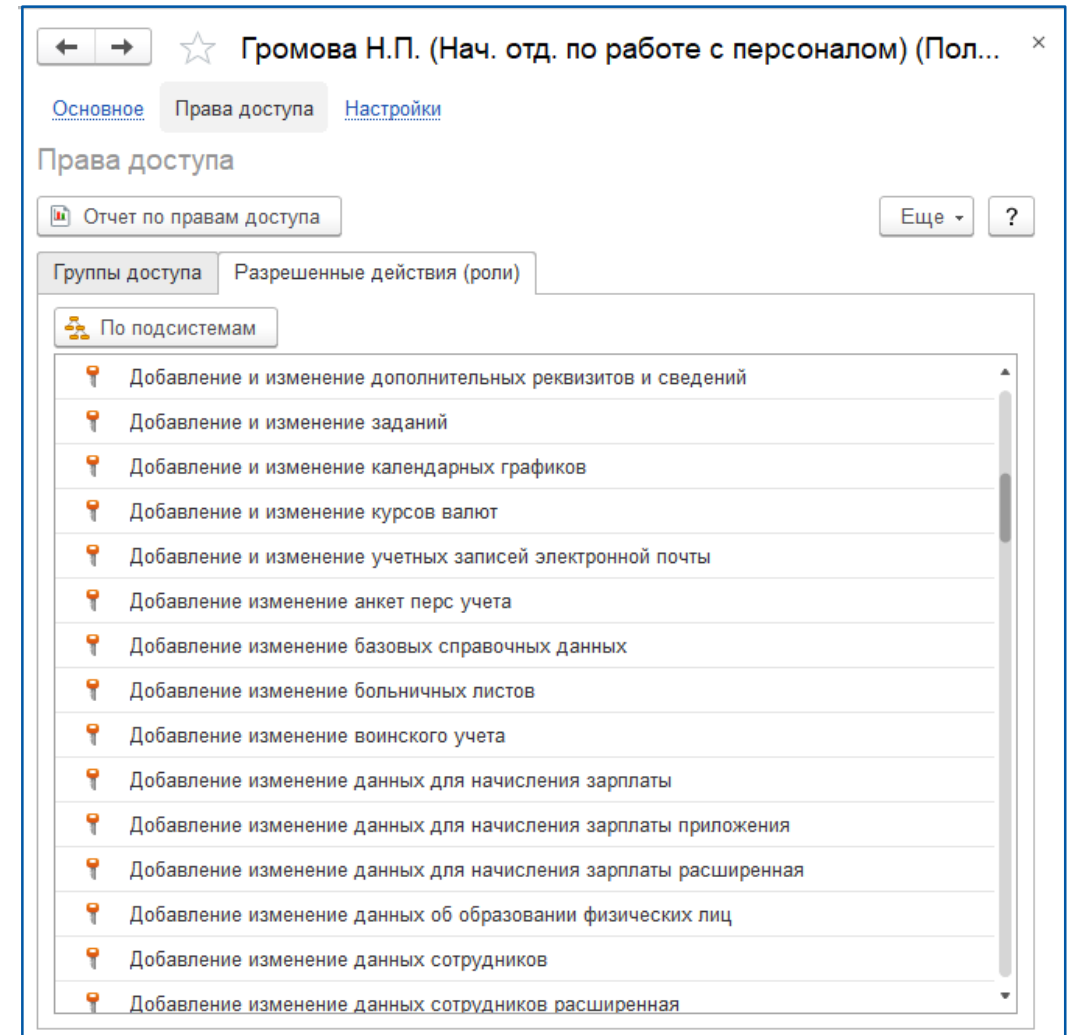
Громова Н.П. (Нач. отд. по работе с персоналом) (Пол...

Основное Права доступа Настройки

Права доступа

Отчет по правам доступа

Еще ?

Группы доступа Разрешенные действия (роли)

По подсистемам

Добавление и изменение дополнительных реквизитов и сведений
Добавление и изменение заданий
Добавление и изменение календарных графиков
Добавление и изменение курсов валют
Добавление и изменение учетных записей электронной почты
Добавление изменение анкет перс учета
Добавление изменение базовых справочных данных
Добавление изменение больничных листов
Добавление изменение воинского учета
Добавление изменение данных для начисления зарплаты
Добавление изменение данных для начисления зарплаты приложения
Добавление изменение данных для начисления зарплаты расширенная
Добавление изменение данных об образовании физических лиц
Добавление изменение данных сотрудников
Добавление изменение данных сотрудников расширенная